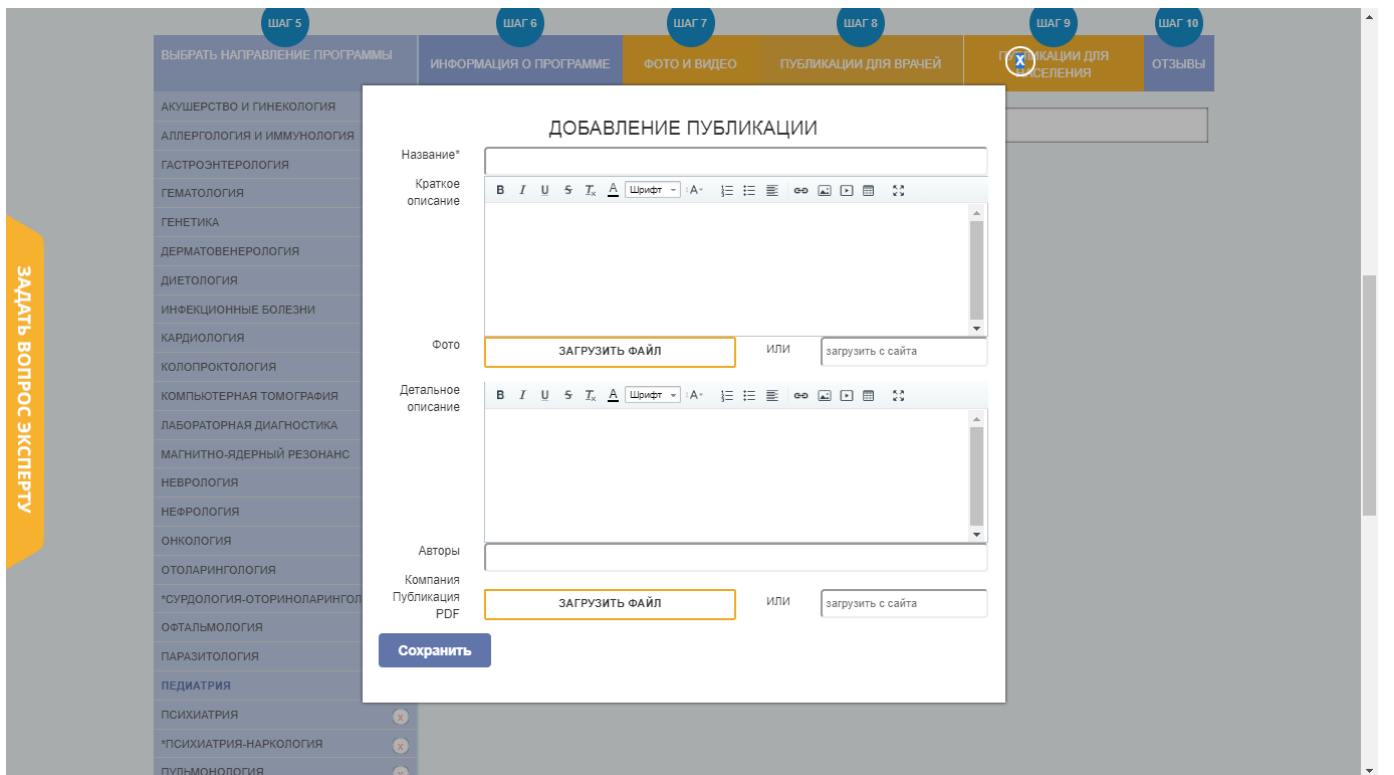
ШАГ 5
ВЫБРАТЬ НАПРАВЛЕНИЕ ПРОГРАММЫ

ШАГ 6
ИНФОРМАЦИЯ О ПРОГРАММЕ

ШАГ 7
ФОТО И ВИДЕО

ШАГ 8
ПУБЛИКАЦИИ ДЛЯ ВРАЧЕЙ

ШАГ 9
П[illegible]КАЦИИ ДЛЯ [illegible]СЕЛЕНИЯ

ШАГ 10
ОТЗЫВЫ

ЗАДАТЬ ВОПРОС ЭКСПЕРТУ

АКУШЕРСТВО И ГИНЕКОЛОГИЯ
АЛЛЕРГОЛОГИЯ И ИММУНОЛОГИЯ
ГАСТРОЭНТЕРОЛОГИЯ
ГЕМАТОЛОГИЯ
ГЕНЕТИКА
ДЕРМАТОВЕНЕРОЛОГИЯ
ДИЕТОЛОГИЯ
ИНФЕКЦИОННЫЕ БОЛЕЗНИ
КАРДИОЛОГИЯ
КОЛОПРОКТОЛОГИЯ
КОМПЬЮТЕРНАЯ ТОМОГРАФИЯ
ЛАБОРАТОРНАЯ ДИАГНОСТИКА
МАГНИТНО-ЯДЕРНЫЙ РЕЗОНАНС
НЕВРОЛОГИЯ
НЕФРОЛОГИЯ
ОНКОЛОГИЯ
ОТОЛАРИНГОЛОГИЯ
*СУРДОЛОГИЯ-ОТОРИНОЛАРИНГОЛ
ОФТАЛЬМОЛОГИЯ
ПАРАЗИТОЛОГИЯ
ПЕДИАТРИЯ
ПСИХИАТРИЯ
*ПСИХИАТРИЯ-НАРКОЛОГИЯ
ПУЛЬМОНОЛОГИЯ

X

ДОБАВЛЕНИЕ ПУБЛИКАЦИИ

Название*

Краткое описание
B I U S Tx A Шрифт A

Фото
ЗАГРУЗИТЬ ФАЙЛ
ИЛИ
загрузить с сайта

Детальное описание
B I U S Tx A Шрифт A

Авторы

Компания Публикация PDF
ЗАГРУЗИТЬ ФАЙЛ
ИЛИ
загрузить с сайта

Сохранить